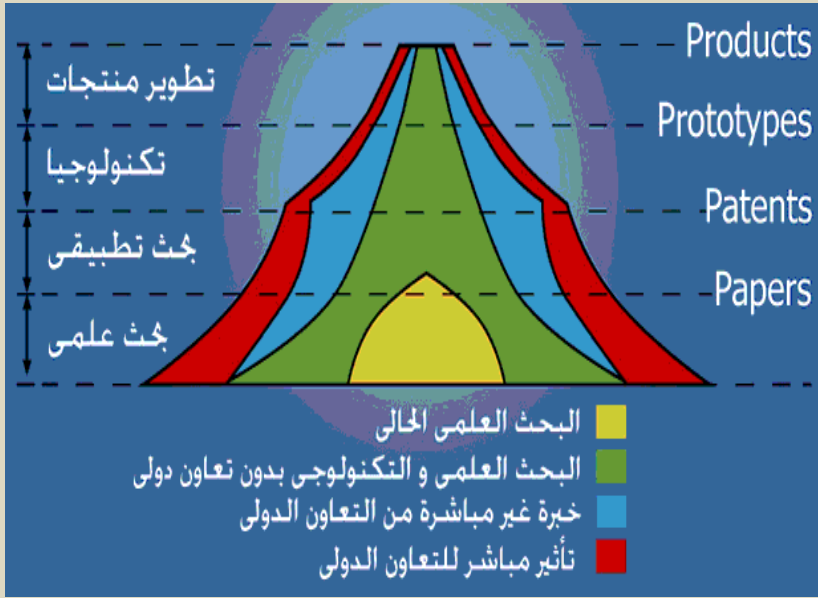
تطوير منتجات
Products
تكنولوجيا
Prototypes
Patents
بحث تطبيقى
Papers
بحث علمى

البحث العلمى الحالى
البحث العلمى و التكنولوجى بدون تعاون دولى
خبرة غير مباشرة من التعاون الدولى
تأثير مباشر للتعاون الدولى